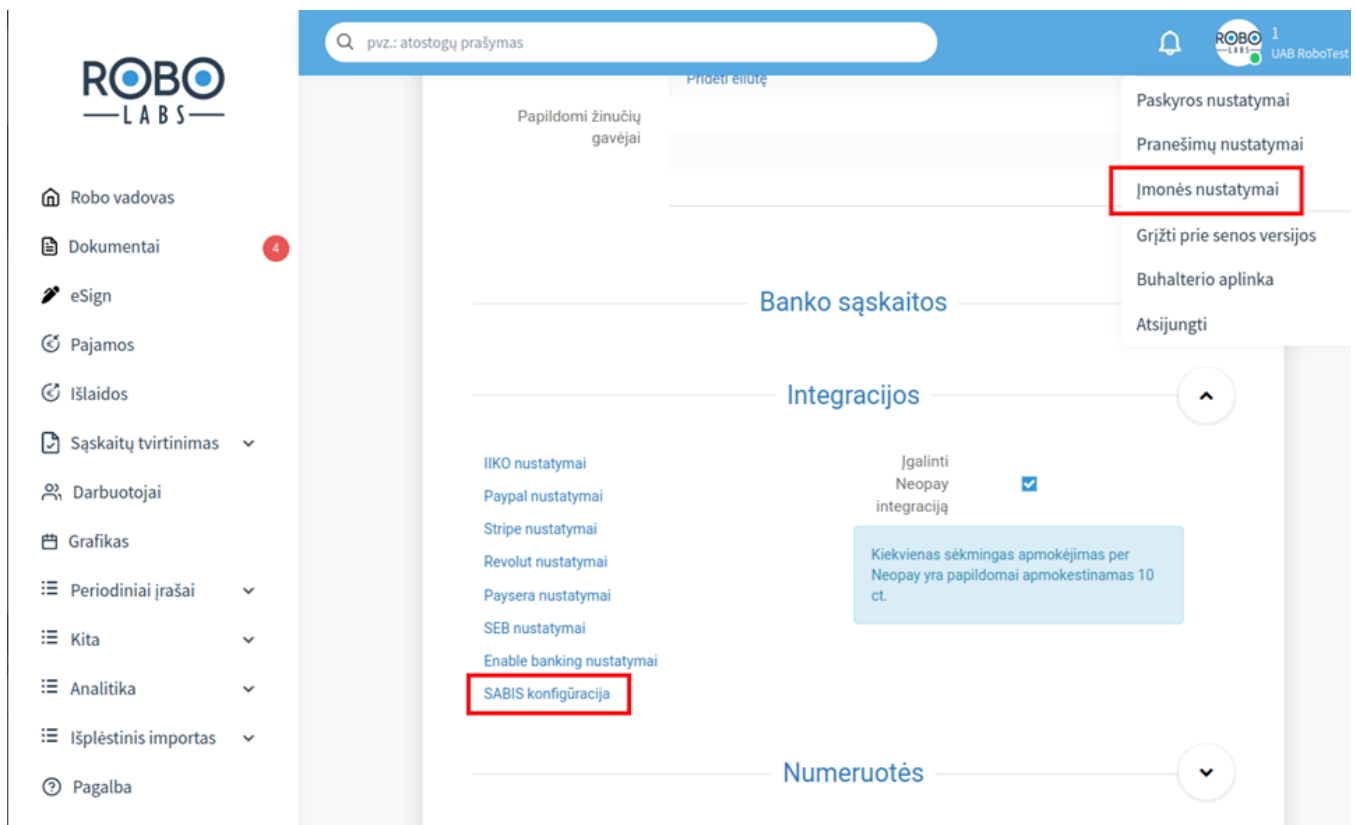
ROBO
LABS

Robo vadovas
Dokumentai 4
eSign
Pajamos
Išlaidos
Sąskaitų tvirtinimas
Darbuotojai
Grafikas
Periodiniai įrašai
Kita
Analitika
Išplėstinis importas
Pagalba

pvz.: atostogų prašymas

ROBO LABS 1 UAB RoboTest

Pridėti eilutę

Papildomi žinučių gavėjai

Paskyros nustatymai
Pranešimų nustatymai
Įmonės nustatymai
Grįžti prie senos versijos
Buhalterio aplinka
Atsijungti

Banko sąskaitos

Integracijos

IIKO nustatymai
Paypal nustatymai
Stripe nustatymai
Revolut nustatymai
Paysera nustatymai
SEB nustatymai
Enable banking nustatymai
SABIS konfigūracija

Įgalinti Neopay integraciją

Kiekvienas sėkmingas apmokėjimas per Neopay yra papildomai apmokestinamas 10 ct.

Numeruotės